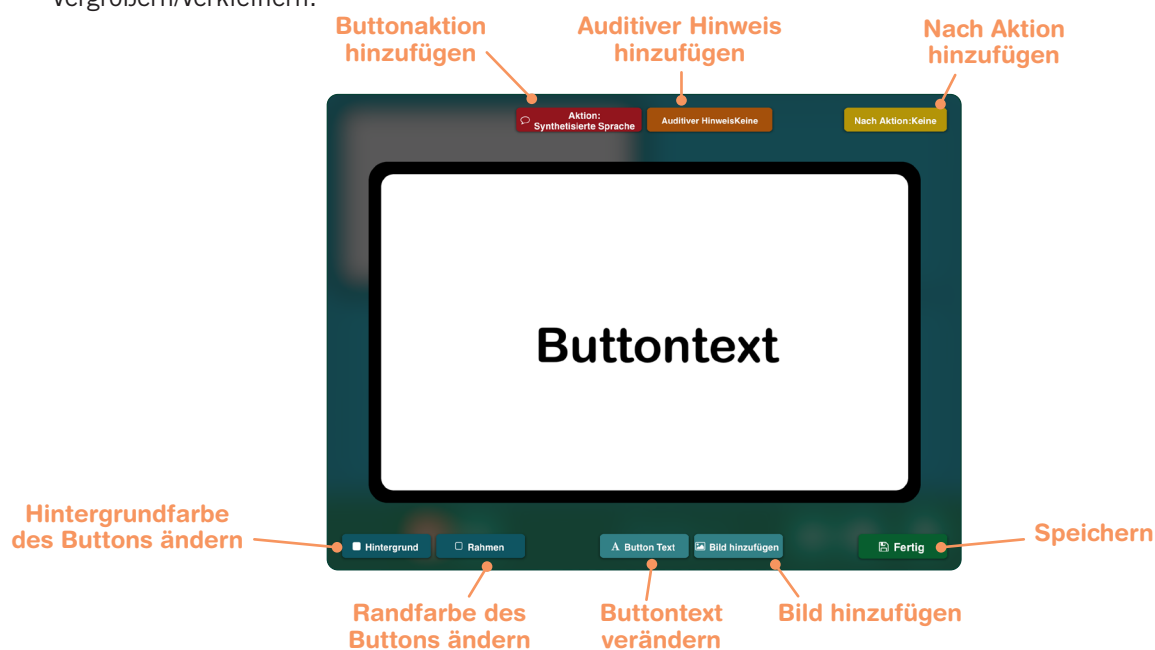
vergrößern/verkleinern.

Buttonaktion hinzufügen

Auditiver Hinweis hinzufügen

Nach Aktion hinzufügen

Aktion: Synthetisierte Sprache

Auditiver HinweisKeine

Nach Aktion:Keine

Buttontext

Hintergrundfarbe des Buttons ändern

Hintergrund

Rahmen

A Button Text

Bild hinzufügen

Fertig

Speichern

Randfarbe des Buttons ändern

Buttontext verändern

Bild hinzufügen